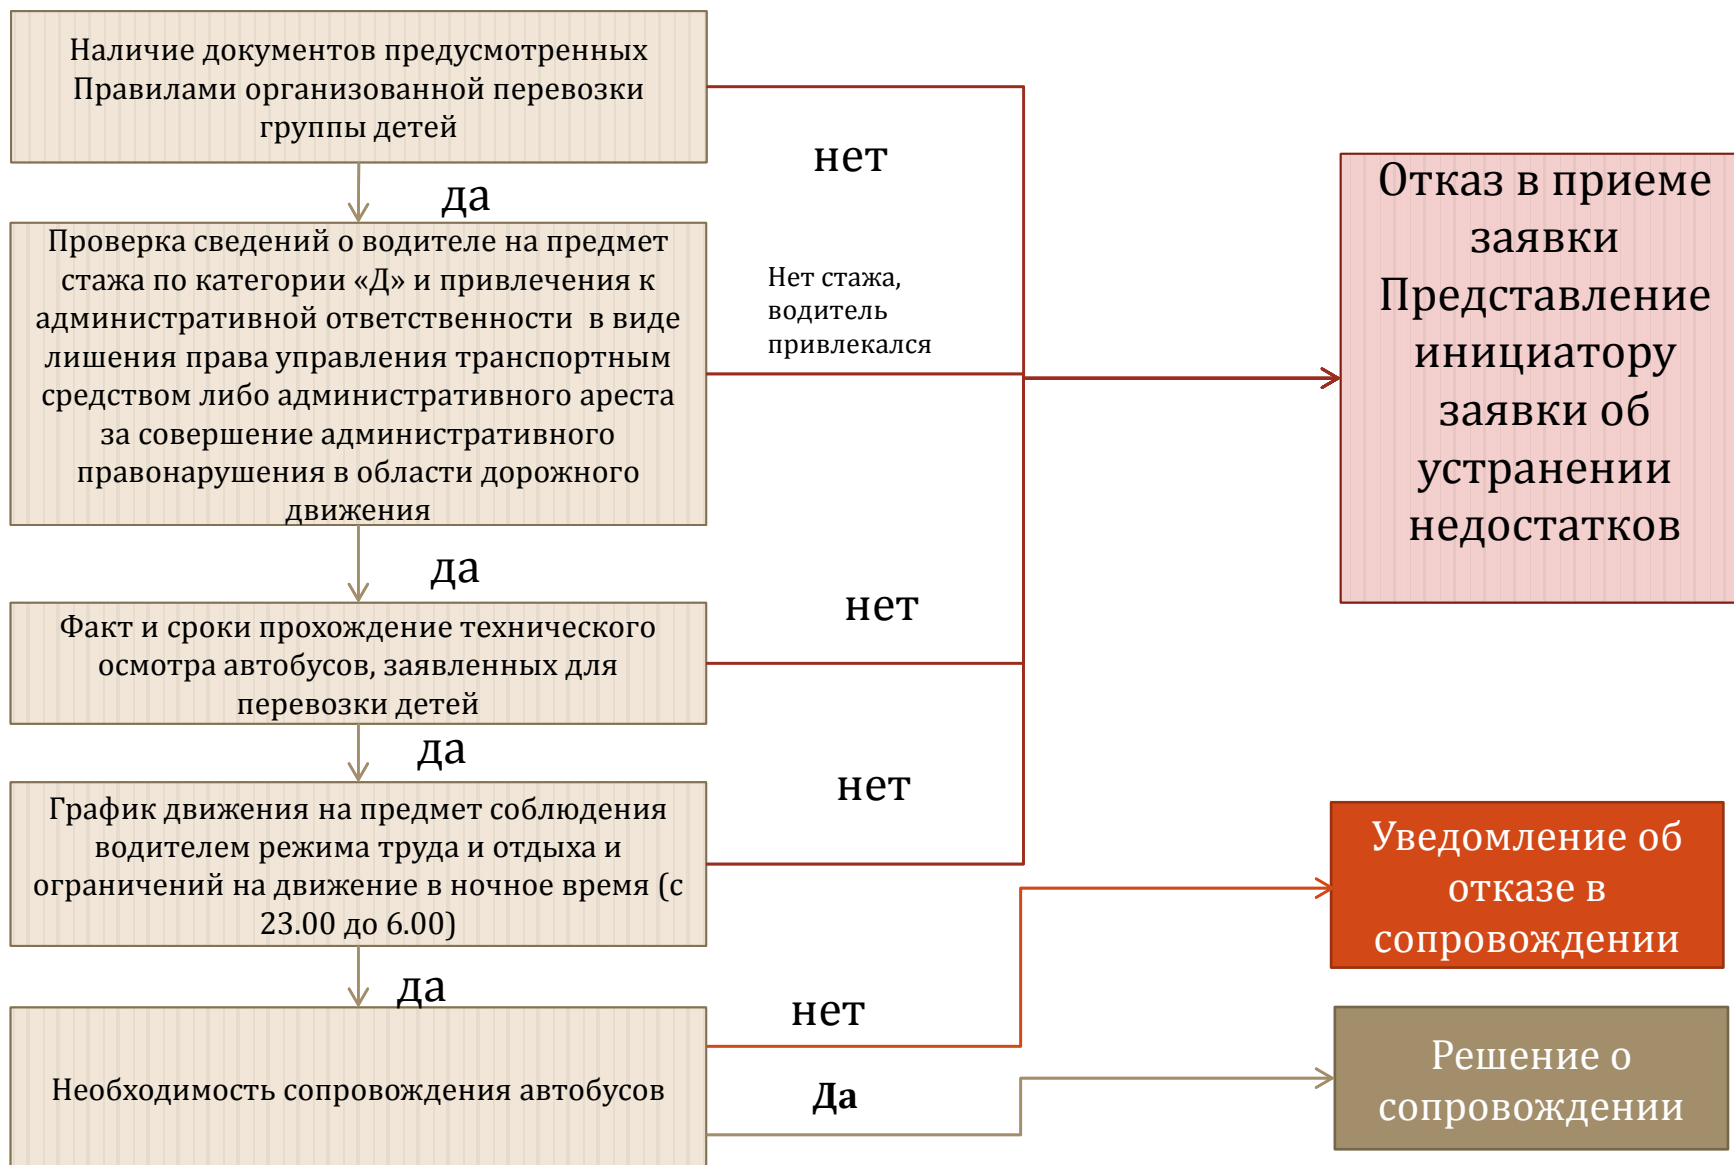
Наличие документов предусмотренных Правилами организованной перевозки группы детей

нет

да

Проверка сведений о водителе на предмет стажа по категории «Д» и привлечения к административной ответственности в виде лишения права управления транспортным средством либо административного ареста за совершение административного правонарушения в области дорожного движения

Нет стажа, водитель привлекался

Отказ в приеме заявки Представление инициатору заявки об устранении недостатков

да

нет

Факт и сроки прохождение технического осмотра автобусов, заявленных для перевозки детей

да

нет

График движения на предмет соблюдения водителем режима труда и отдыха и ограничений на движение в ночное время (с 23.00 до 6.00)

Уведомление об отказе в сопровождении

да

нет

Необходимость сопровождения автобусов

Да

Решение о сопровождении